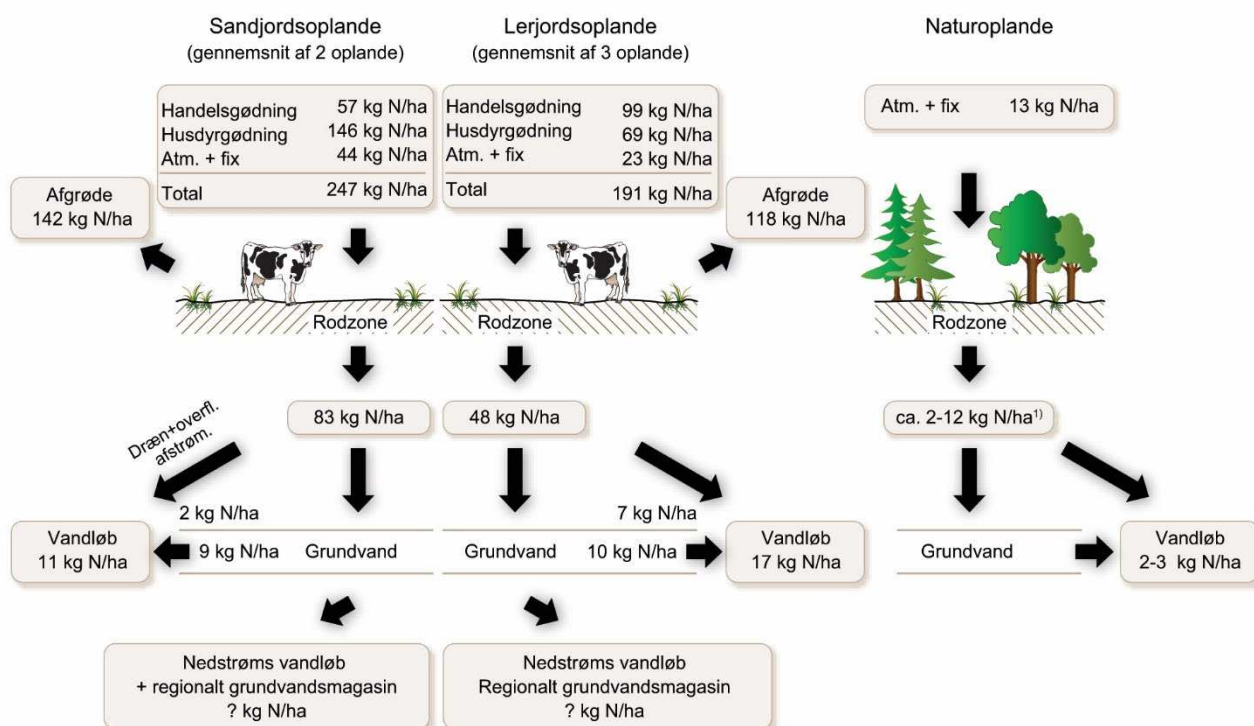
Sandjordsoplande
(gennemsnit af 2 oplande)

Lerjordsoplande
(gennemsnit af 3 oplande)

Naturoplande

| | |
|---|---|
| Handelsgødning | 57 kg N/ha |
| Husdyrgødning | 146 kg N/ha |
| Atm. + fix | 44 kg N/ha |
| Total | 247 kg N/ha |

| | |
|---|---|
| Handelsgødning | 99 kg N/ha |
| Husdyrgødning | 69 kg N/ha |
| Atm. + fix | 23 kg N/ha |
| Total | 191 kg N/ha |

Atm. + fix 13 kg N/ha

Afgrøde
142 kg N/ha

Afgrøde
118 kg N/ha

Rodzone

Rodzone

Rodzone

83 kg N/ha

48 kg N/ha

ca. 2-12 kg N/ha$^{1)}$

Dræn+overfl. afstrøm.

2 kg N/ha

7 kg N/ha

Vandløb
11 kg N/ha

9 kg N/ha Grundvand

Grundvand 10 kg N/ha

Vandløb
17 kg N/ha

Grundvand

Vandløb
2-3 kg N/ha

Nedstrøms vandløb
+ regionalt grundvandsmagasin
? kg N/ha

Nedstrøms vandløb
Regionalt grundvandsmagasin
? kg N/ha